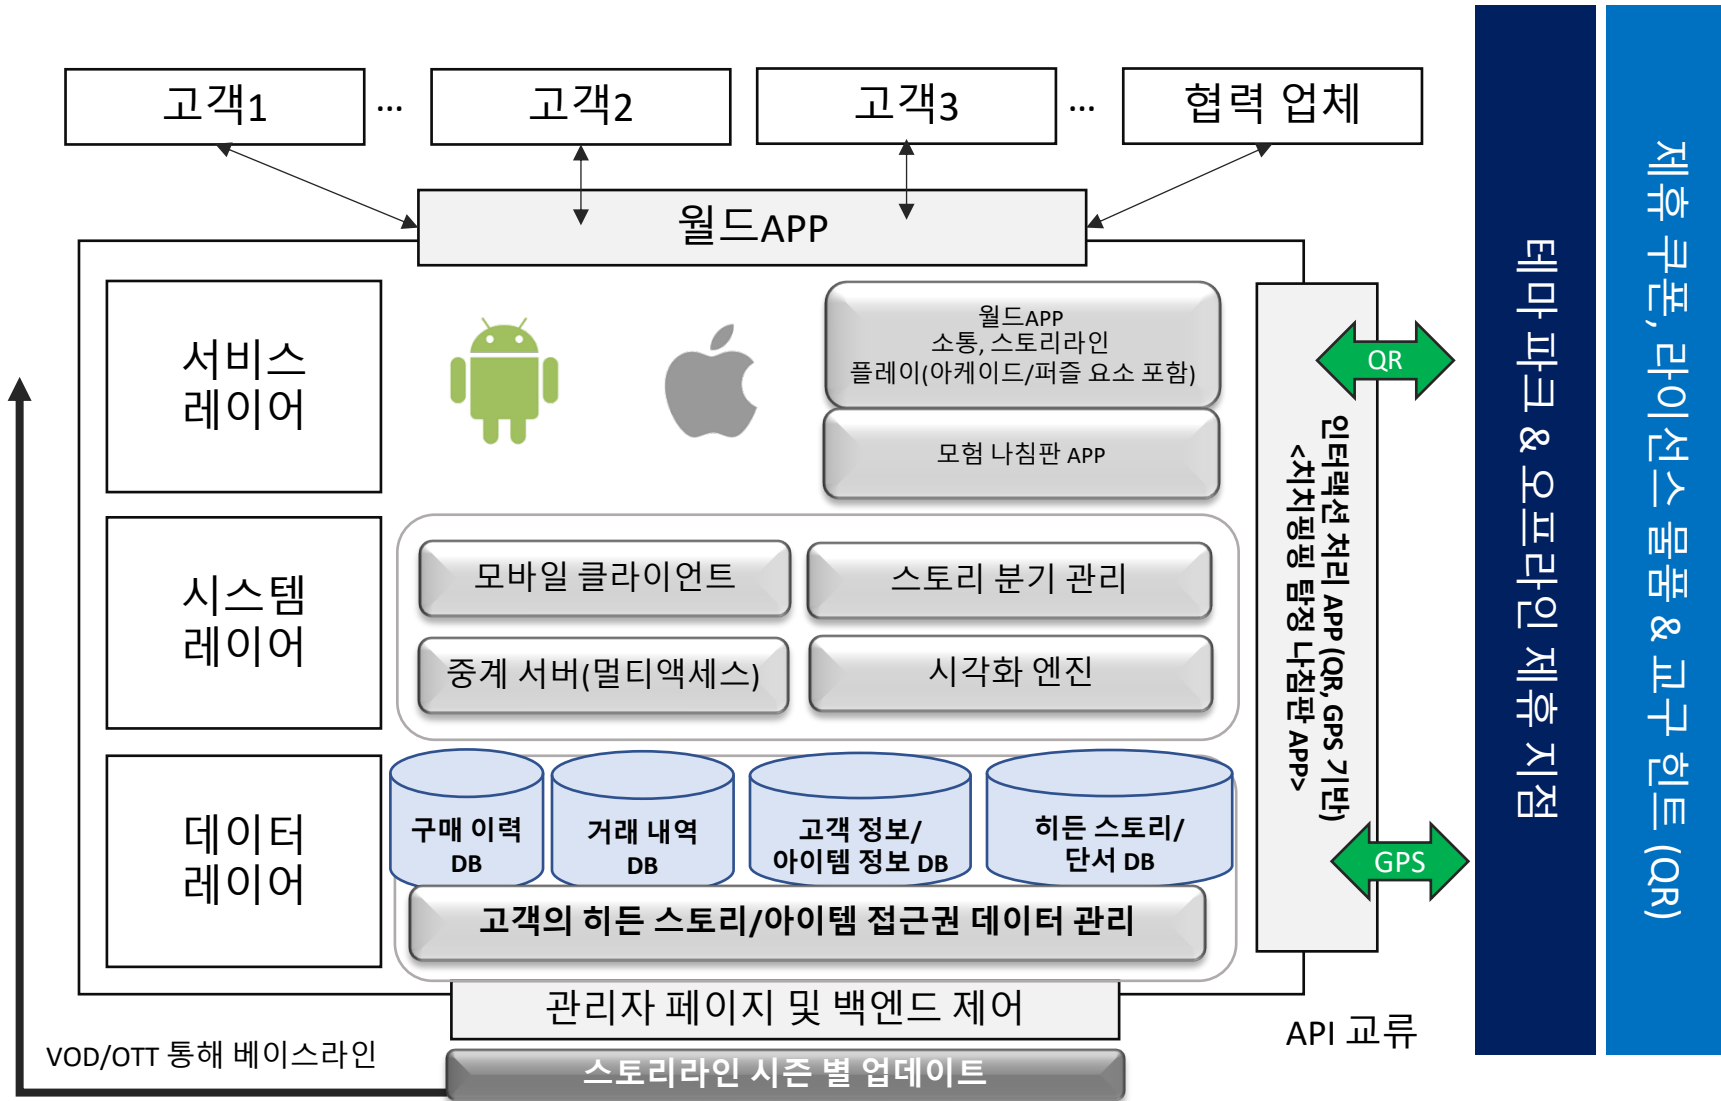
고객1 … 고객2 고객3 … 협력 업체

월드APP

서비스 레이어

월드APP 소통, 스토리라인 플레이(아케이드/퍼즐 요소 포함)

모험 나침판 APP

시스템 레이어

모바일 클라이언트

스토리 분기 관리

중계 서버(멀티액세스)

시각화 엔진

데이터 레이어

구매 이력 DB

거래 내역 DB

고객 정보/ 아이템 정보 DB

히든 스토리/ 단서 DB

고객의 히든 스토리/아이템 접근권 데이터 관리

관리자 페이지 및 백엔드 제어

VOD/OTT 통해 베이스라인

스토리라인 시즌 별 업데이트

QR

인터랙션 처리 APP (QR, GPS 기반) <치치핑핑 탐정 나침판 APP>

GPS

API 교류

테마 파크 & 오프라인 제휴 지점

제휴 쿠폰, 라이선스 물품 & 피규 힌트 (QR)